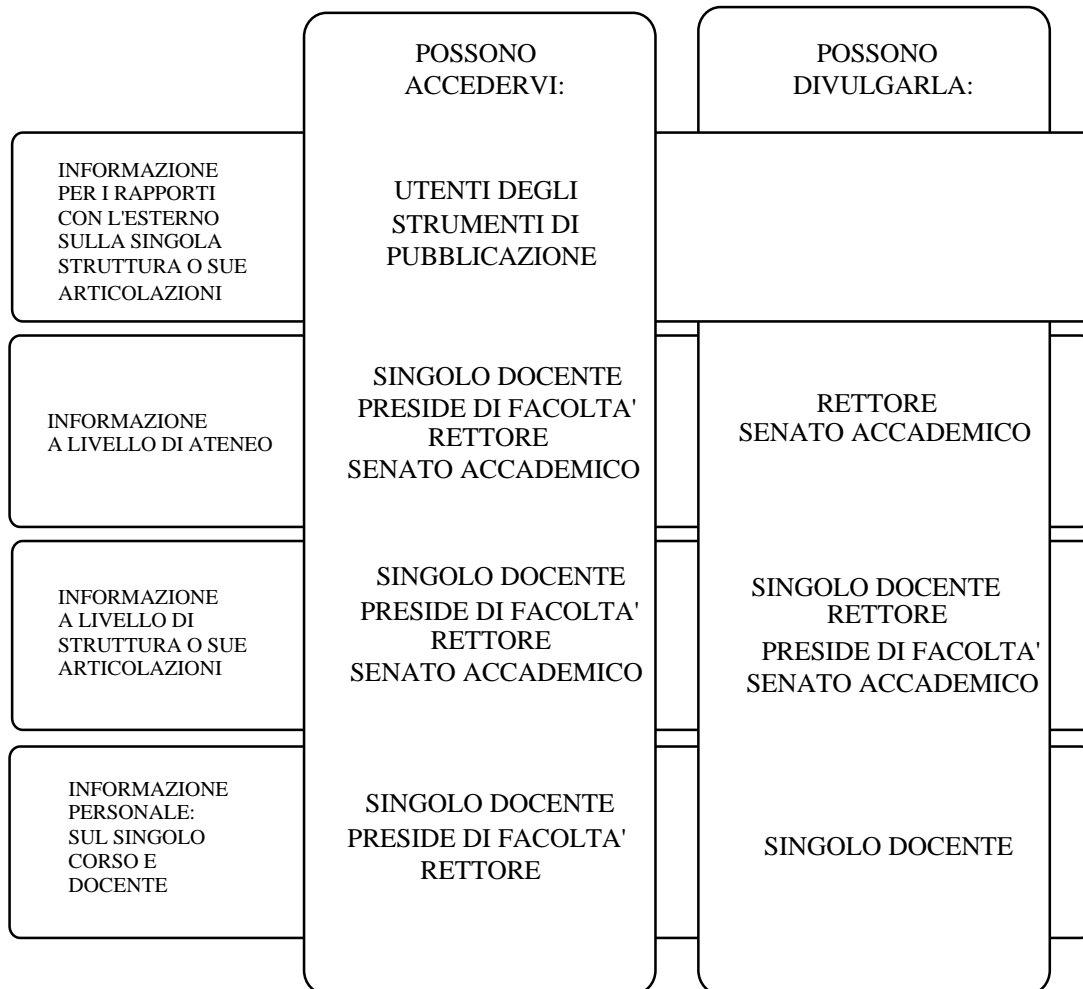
| | POSSONO ACCEDERVI: | POSSONO DIVULGARLA: |
|---|---|---|
| INFORMAZIONE PER I RAPPORTI CON L'ESTERNO SULLA SINGOLA STRUTTURA O SUE ARTICOLAZIONI | UTENTI DEGLI STRUMENTI DI PUBBLICAZIONE | |
| INFORMAZIONE A LIVELLO DI ATENEO | SINGOLO DOCENTE PRESIDE DI FACOLTA' RETTORE SENATO ACCADEMICO | RETTORE SENATO ACCADEMICO |
| INFORMAZIONE A LIVELLO DI STRUTTURA O SUE ARTICOLAZIONI | SINGOLO DOCENTE PRESIDE DI FACOLTA' RETTORE SENATO ACCADEMICO | SINGOLO DOCENTE RETTORE PRESIDE DI FACOLTA' SENATO ACCADEMICO |
| INFORMAZIONE PERSONALE: SUL SINGOLO CORSO E DOCENTE | SINGOLO DOCENTE PRESIDE DI FACOLTA' RETTORE | SINGOLO DOCENTE |